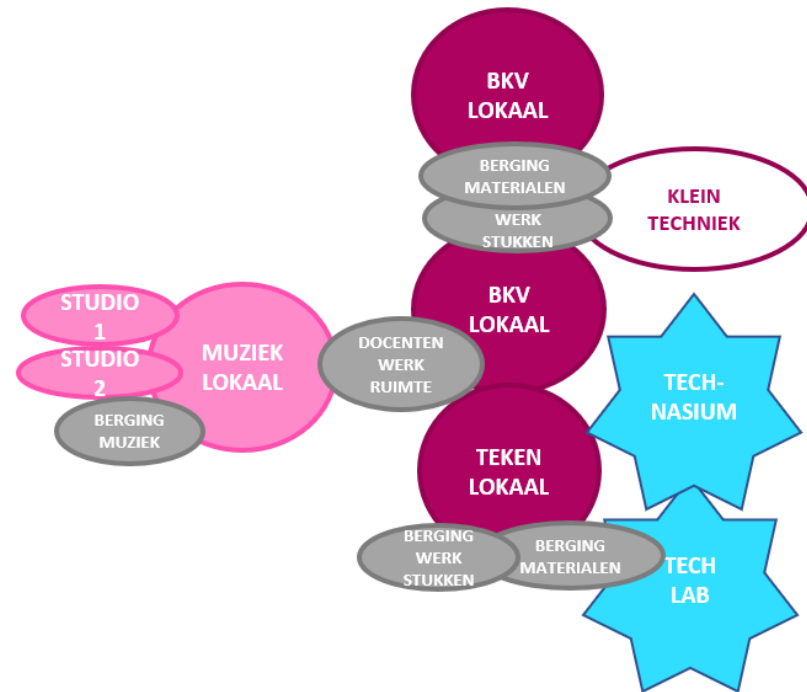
BKV LOKAAL

BERGING MATERIALEN

KLEIN TECHNIEK

WERK STUKKEN

BKV LOKAAL

STUDIO 1

STUDIO 2

MUZIEK LOKAAL

DOCENTEN WERK RUIMTE

BERGING MUZIEK

TECH-NASIUM

TEKEN LOKAAL

BERGING WERK STUKKEN

BERGING MATERIALEN

TECH LAB